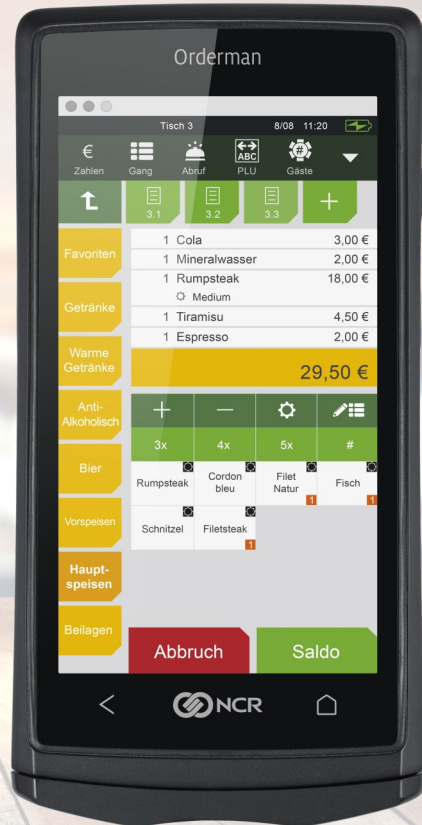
Orderman

Tisch 3 8/08 11:20

€ Zahlen
Gang
Abruf
ABC PLU
Gäste

3.1
3.2
3.3
+

Favoriten
Getränke
Warme Getränke
Anti-Alkoholisch
Bier
Vorspeisen
Haupt-speisen
Beilagen

| | | |
|---|---|---|
| 1 | Cola | 3,00 € |
| 1 | Mineralwasser | 2,00 € |
| 1 | Rumpsteak | 18,00 € |
| | Medium | |
| 1 | Tiramisu | 4,50 € |
| 1 | Espresso | 2,00 € |

29,50 €

+ — 
3x 4x 5x #

Rumpsteak
Cordon bleu
Filet Natur 1
Fisch 1
Schnitzel
Filetsteak 1

Abbruch
Saldo

NCR